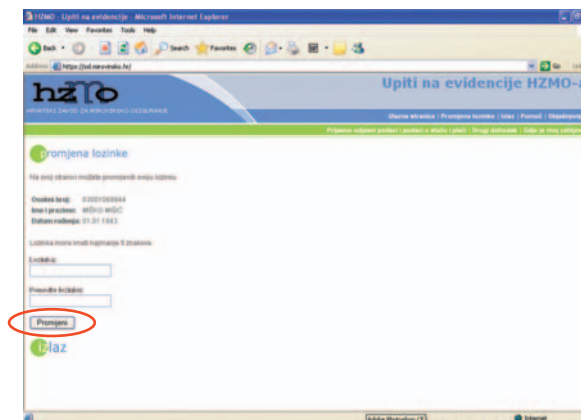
HZMO - Upiti na evidenciju - Microsoft Internet Explorer

File Edit View Favorites Tools Help

Back Search Favorites

Address https://ssl.mirovinsko.hr/ Go

hzmo

HRVATSKI ZAVOD ZA MIROVINSKO OSIGURANJE

Upiti na evidenciju HZMO-a

Ulazna stranica | Promjena lozinke | Izlaz | Pomoć | Objašnjenja

Prijavno odjavni podaci | podaci o stažu i plaći | Drugi dohodak | Gdje je moj certifikat

promjena lozinke

Na ovoj stranici možete promijeniti svoju lozinku.

Osobni broj: 03001000444
Ime i prezime: MIŠKO MIŠIĆ
Datum rođenja: 01.01.1943.

Lozinka mora imati najmanje 8 znakova.

Lozinka:

Ponovite lozinku:

Promjeni

izlaz

Internet